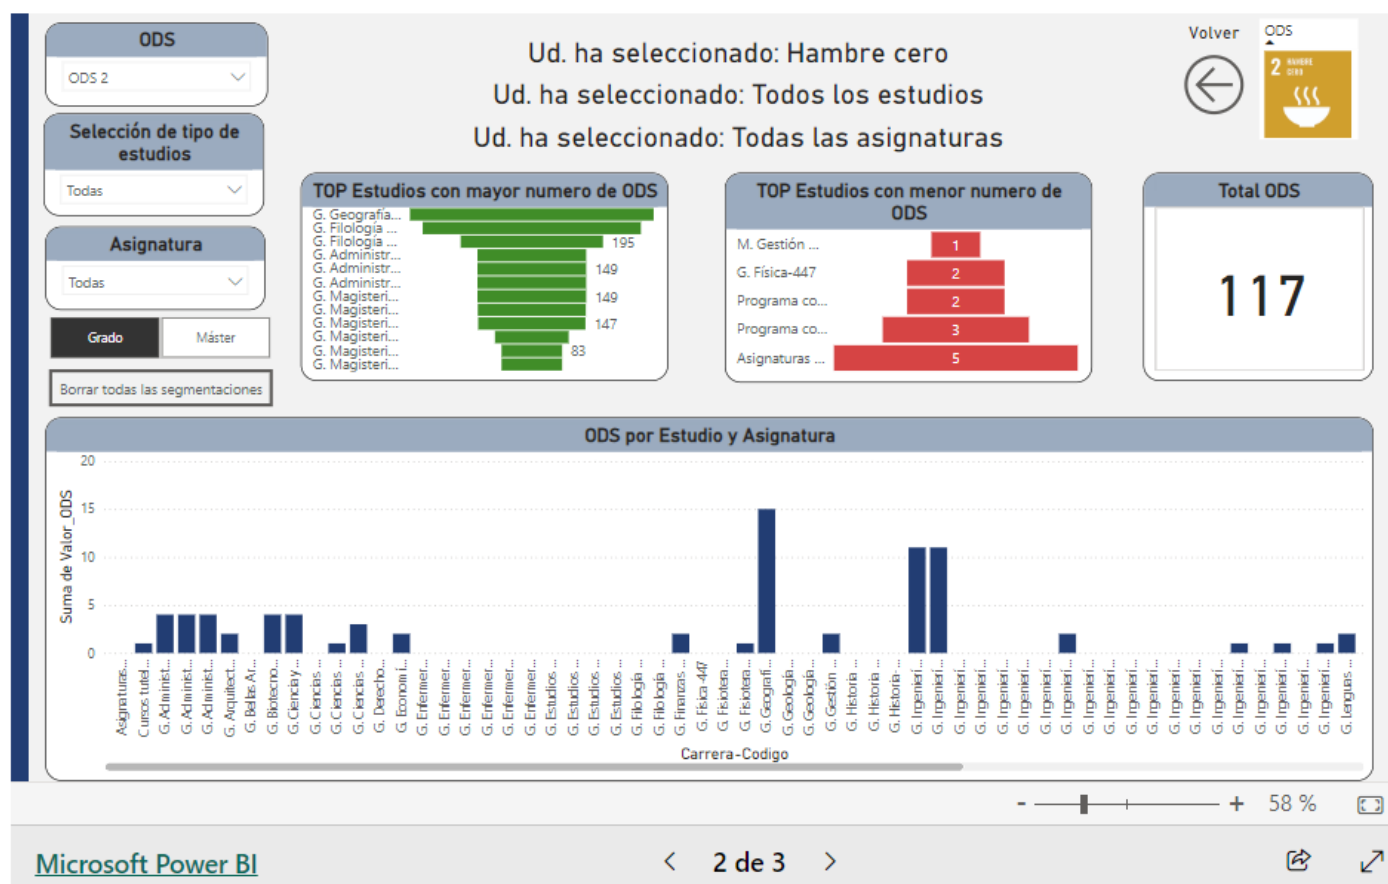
ODS

ODS 2

Selección de tipo de estudios

Todas

Asignatura

Todas

Grado | Máster

Borrar todas las segmentaciones

Ud. ha seleccionado: Hambre cero
Ud. ha seleccionado: Todos los estudios
Ud. ha seleccionado: Todas las asignaturas

Volver

ODS

2 HAMBRE CERO

TOP Estudios con mayor numero de ODS

G. Geografía...
G. Filología ...
G. Filología ... 195
G. Administr...
G. Administr... 149
G. Administr...
G. Magisteri... 149
G. Magisteri...
G. Magisteri... 147
G. Magisteri...
G. Magisteri... 83
G. Magisteri...

TOP Estudios con menor numero de ODS

M. Gestión ... 1
G. Física-447 2
Programa co... 2
Programa co... 3
Asignaturas ... 5

Total ODS

117

ODS por Estudio y Asignatura

20
15
10
5
0

Suma de Valor_ODS

Asignaturas... Cursos tutel... G. Administ... G. Administ... G. Administ... G. Arquitect... G. Bellas Ar... G. Biotecno... G. Ciencia y ... G. Ciencias ... G. Ciencias ... G. Ciencias ... G. Derecho... G. Economí... G. Enfermer... G. Enfermer... G. Enfermer... G. Enfermer... G. Enfermer... G. Enfermer... G. Estudios ... G. Estudios ... G. Estudios ... G. Estudios ... G. Filología ... G. Filología ... G. Finanzas ... G. Física-447 G. Fisiotera... G. Fisiotera... G. Geografí... G. Geología... G. Geología... G. Gestión ... G. Historia ... G. Historia ... G. Historia ... G. Ingenierí... G. Ingenierí... G. Ingenierí... G. Ingenierí... G. Ingenierí... G. Ingenierí... G. Ingenierí... G. Ingenierí... G. Ingenierí... G. Ingenierí... G. Ingenierí... G. Ingenierí... G. Ingenierí... G. Ingenierí... G. Ingenierí... G. Ingenierí... G. Ingenierí... G. Ingenierí... G. Ingenierí... G. Ingenierí... G. Ingenierí... G. Lenguas ...

Carrera-Codigo

- + 58 %

Microsoft Power BI

2 de 3